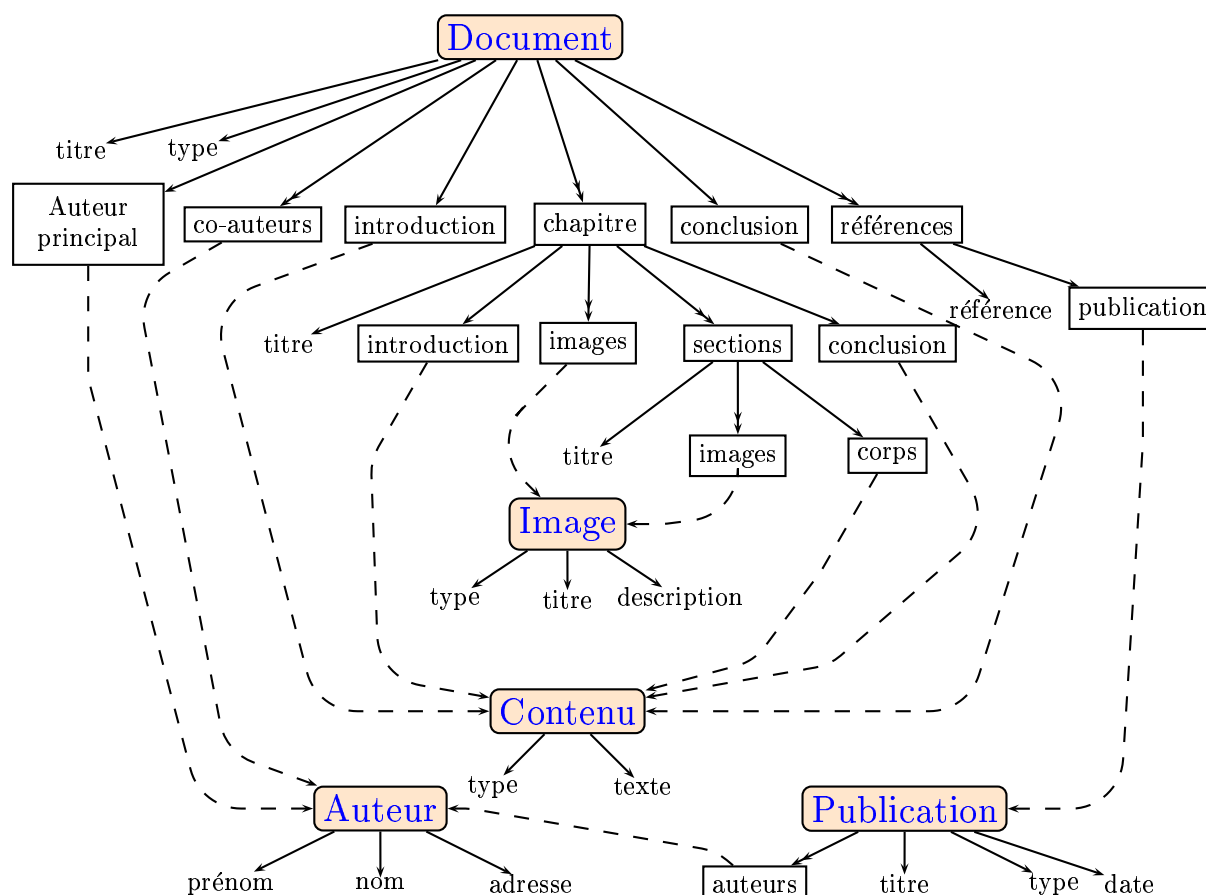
Document

titre type

Auteur principal

co-auteurs introduction chapitre conclusion références

titre introduction images sections conclusion référence publication

titre images corps

Image

type titre description

Contenu

type texte

Auteur

prénom nom adresse

Publication

auteurs titre type date